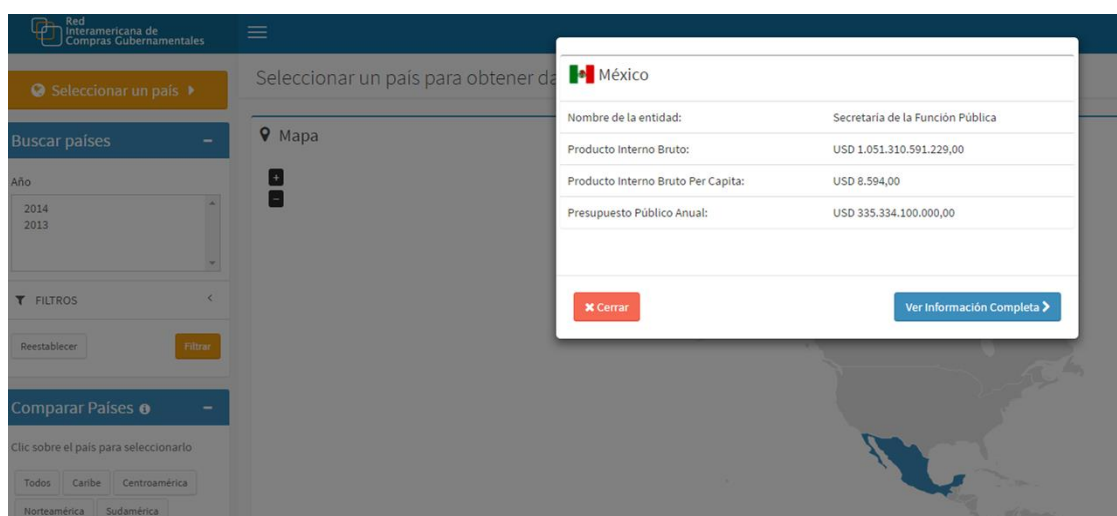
Red Interamericana de Compras Gubernamentales

Seleccionar un país

Seleccionar un país para obtener da

Buscar países −

Año

2014
2013

FILTROS

Reestablecer

Filtrar

Comparar Países

Clic sobre el país para seleccionarlo

Todos | Caribe | Centroamérica | Norteamérica | Sudamérica

Mapa

+
−

México

| | |
|---|---|
| Nombre de la entidad: | Secretaría de la Función Pública |
| Producto Interno Bruto: | USD 1.051.310.591.229,00 |
| Producto Interno Bruto Per Capita: | USD 8.594,00 |
| Presupuesto Público Anual: | USD 335.334.100.000,00 |

Cerrar

Ver Información Completa